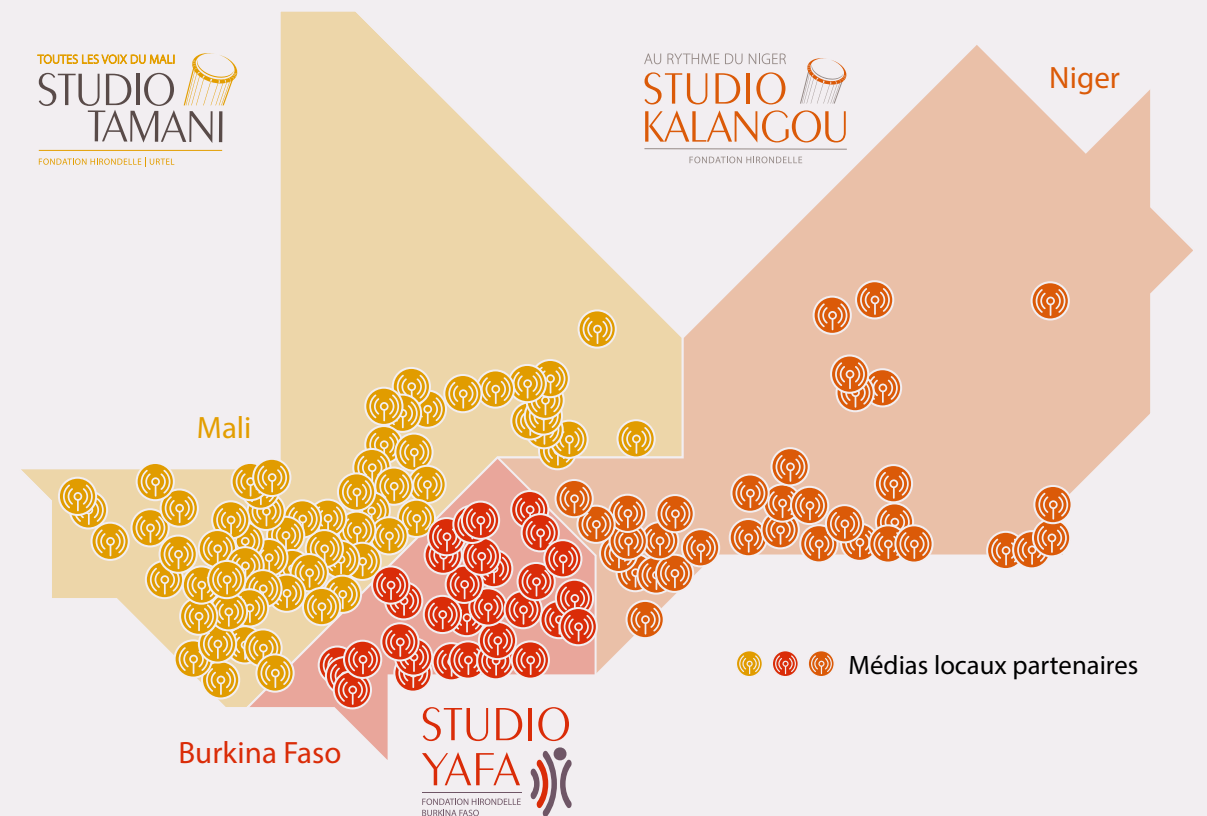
TOUTES LES VOIX DU MALI
STUDIO
TAMANI
FONDATION HIRONDELLE | URTEL

AU RYTHME DU NIGER
STUDIO
KALANGOU
FONDATION HIRONDELLE

Niger

Mali

Médias locaux partenaires

Burkina Faso

STUDIO
YAFA
FONDATION HIRONDELLE
BURKINA FASO